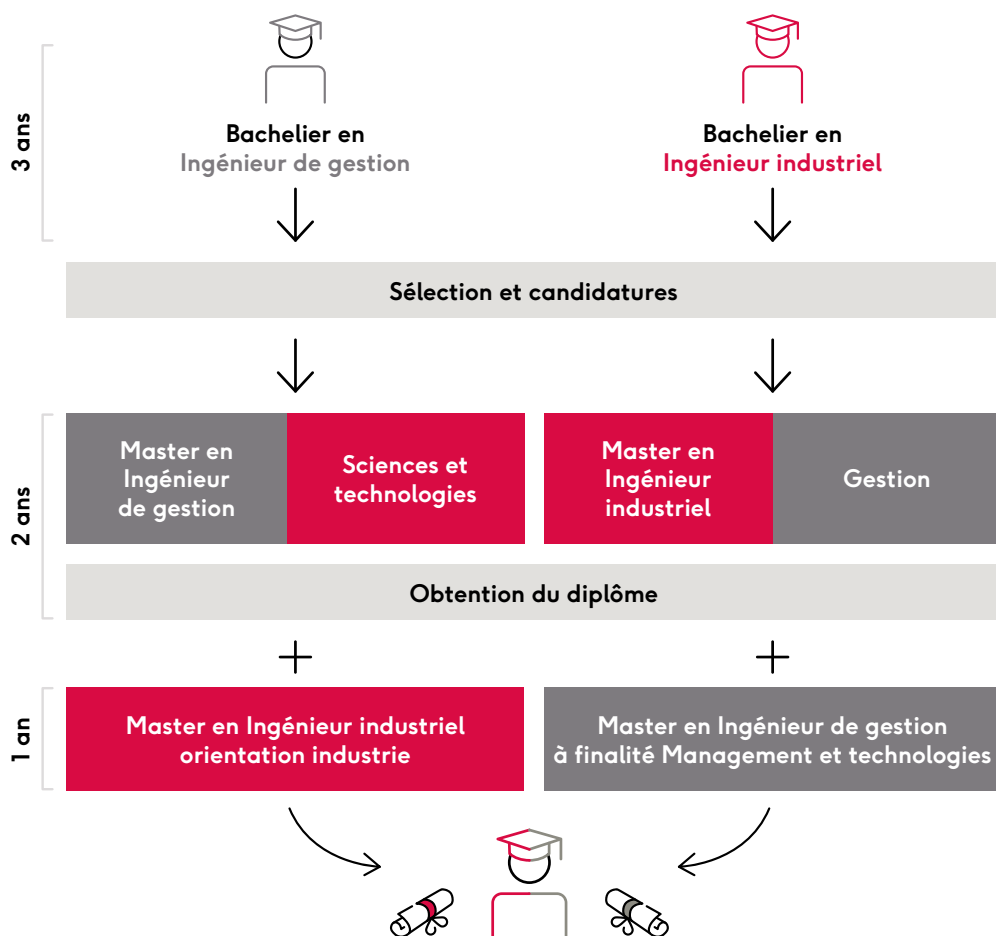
3 ans

Bachelier en Ingénieur de gestion

Bachelier en Ingénieur industriel

Sélection et candidatures

2 ans

Master en Ingénieur de gestion

Sciences et technologies

Master en Ingénieur industriel

Gestion

Obtention du diplôme

+

+

1 an

Master en Ingénieur industriel orientation industrie

Master en Ingénieur de gestion à finalité Management et technologies